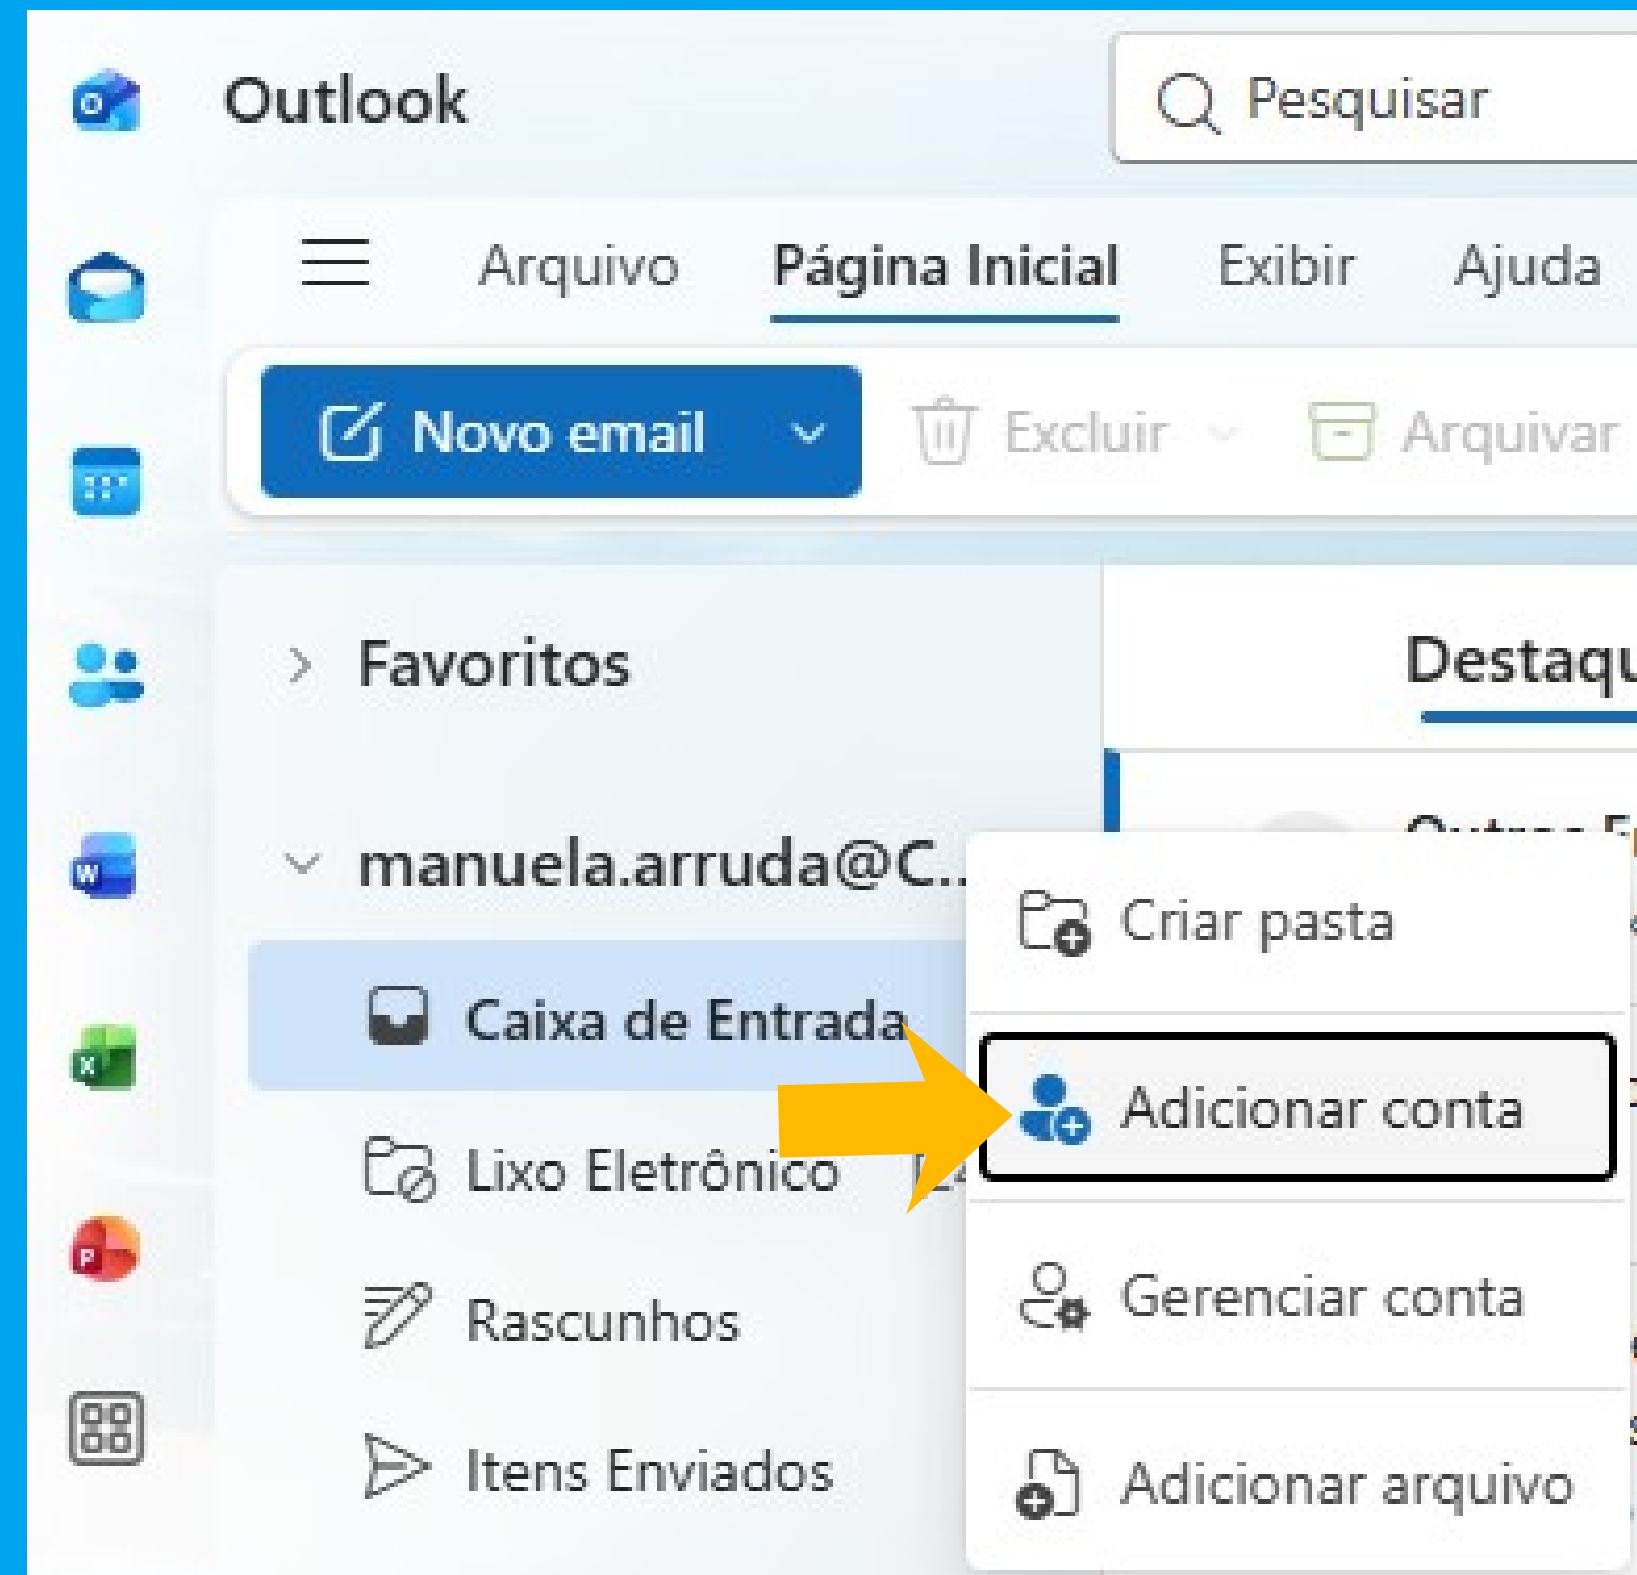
Outlook

Pesquisar

Arquivo Página Inicial Exibir Ajuda

Novo email

Excluir

Arquivar

Favoritos

Destaqu

manuela.arruda@C...

Caixa de Entrada

Lixo Eletrônico

Rascunhos

Itens Enviados

Criar pasta

Adicionar conta

Gerenciar conta

Adicionar arquivo